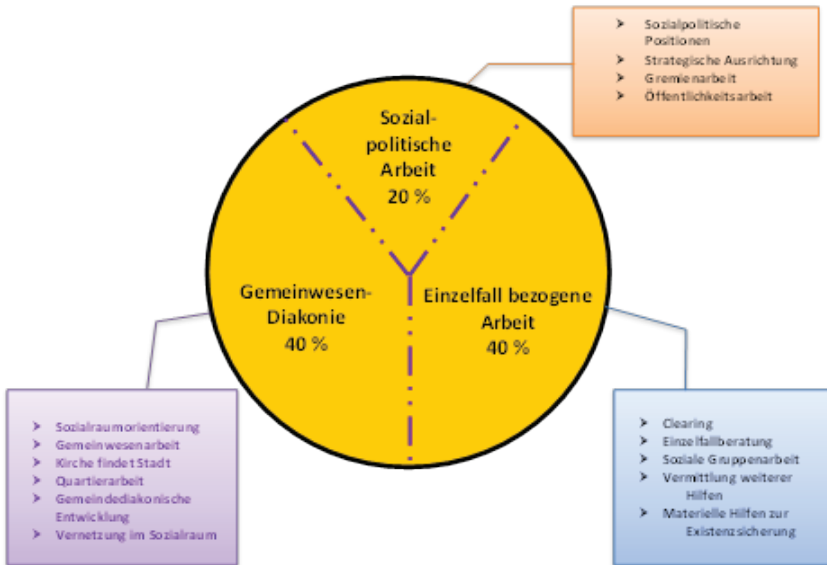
➤ Sozialpolitische Positionen
➤ Strategische Ausrichtung
➤ Gremienarbeit
➤ Öffentlichkeitsarbeit

Sozialpolitische Arbeit
20 %

Gemeinwesen-Diakonie
40 %

Einzelfall bezogene Arbeit
40 %

➤ Sozialraumorientierung
➤ Gemeinwesenarbeit
➤ Kirche findet Stadt
➤ Quartierarbeit
➤ Gemeindediakonische Entwicklung
➤ Vernetzung im Sozialraum

➤ Clearing
➤ Einzelfallberatung
➤ Soziale Gruppenarbeit
➤ Vermittlung weiterer Hilfen
➤ Materielle Hilfen zur Existenzsicherung